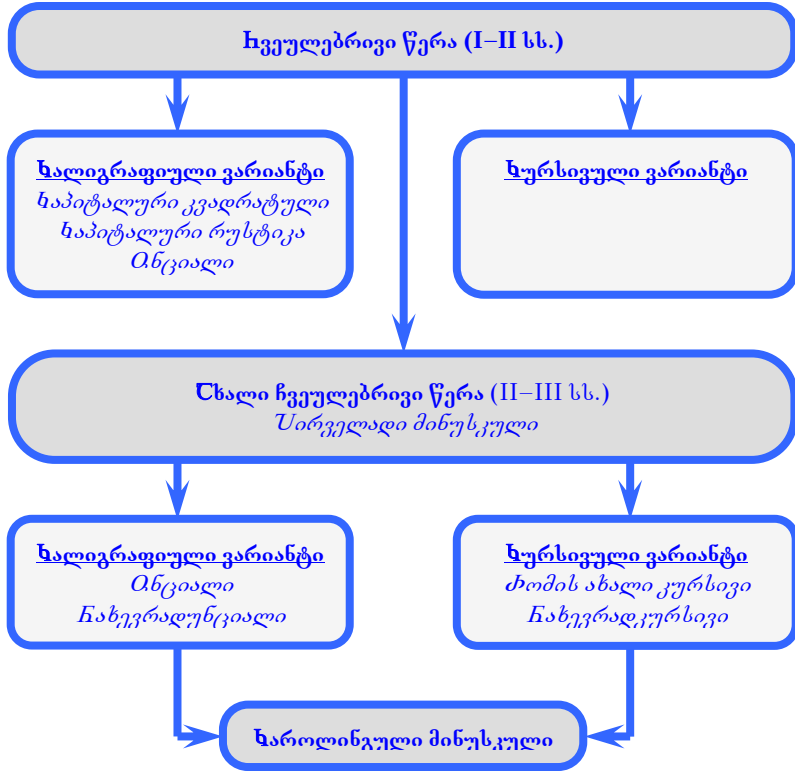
Ჩვეულებრივი წერა (I–II სს.)

Ჱალიგრაფიული ვარიანტი
Ჱაპიტალური კვადრატული
Ჱაპიტალური რუსტიკა
Ანციალი

Ჱურსივული ვარიანტი

Ꮳხალი ჩვეულებრივი წერა (II–III სს.)
Სირველადი მინუსკული

Ჱალიგრაფიული ვარიანტი
Ანციალი
Ნახევრადუნციალი

Ჱურსივული ვარიანტი
Ჰომის ახალი კურსივი
Ნახევრადკურსივი

Ჱაროლინგული მინუსკული